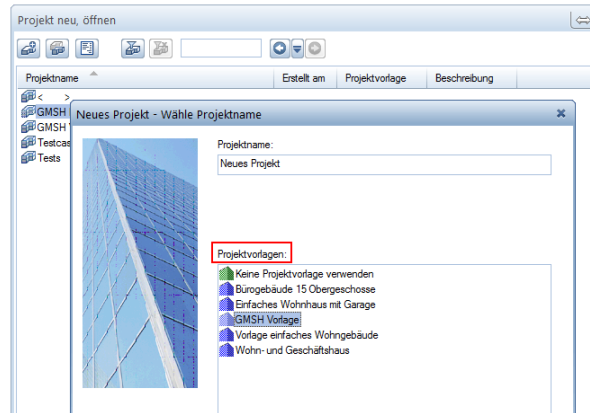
Projekt neu, öffnen

Projektname | Erstellt am | Projektvorlage | Beschreibung

< >
GMSH
GMSH
Testcas
Tests

Neues Projekt - Wähle Projektname

Projektname:
Neues Projekt

Projektvorlagen:
Keine Projektvorlage verwenden
Bürogebäude 15 Obergeschosse
Einfaches Wohnhaus mit Garage
GMSH Vorlage
Vorlage einfaches Wohngebäude
Wohn- und Geschäftshaus